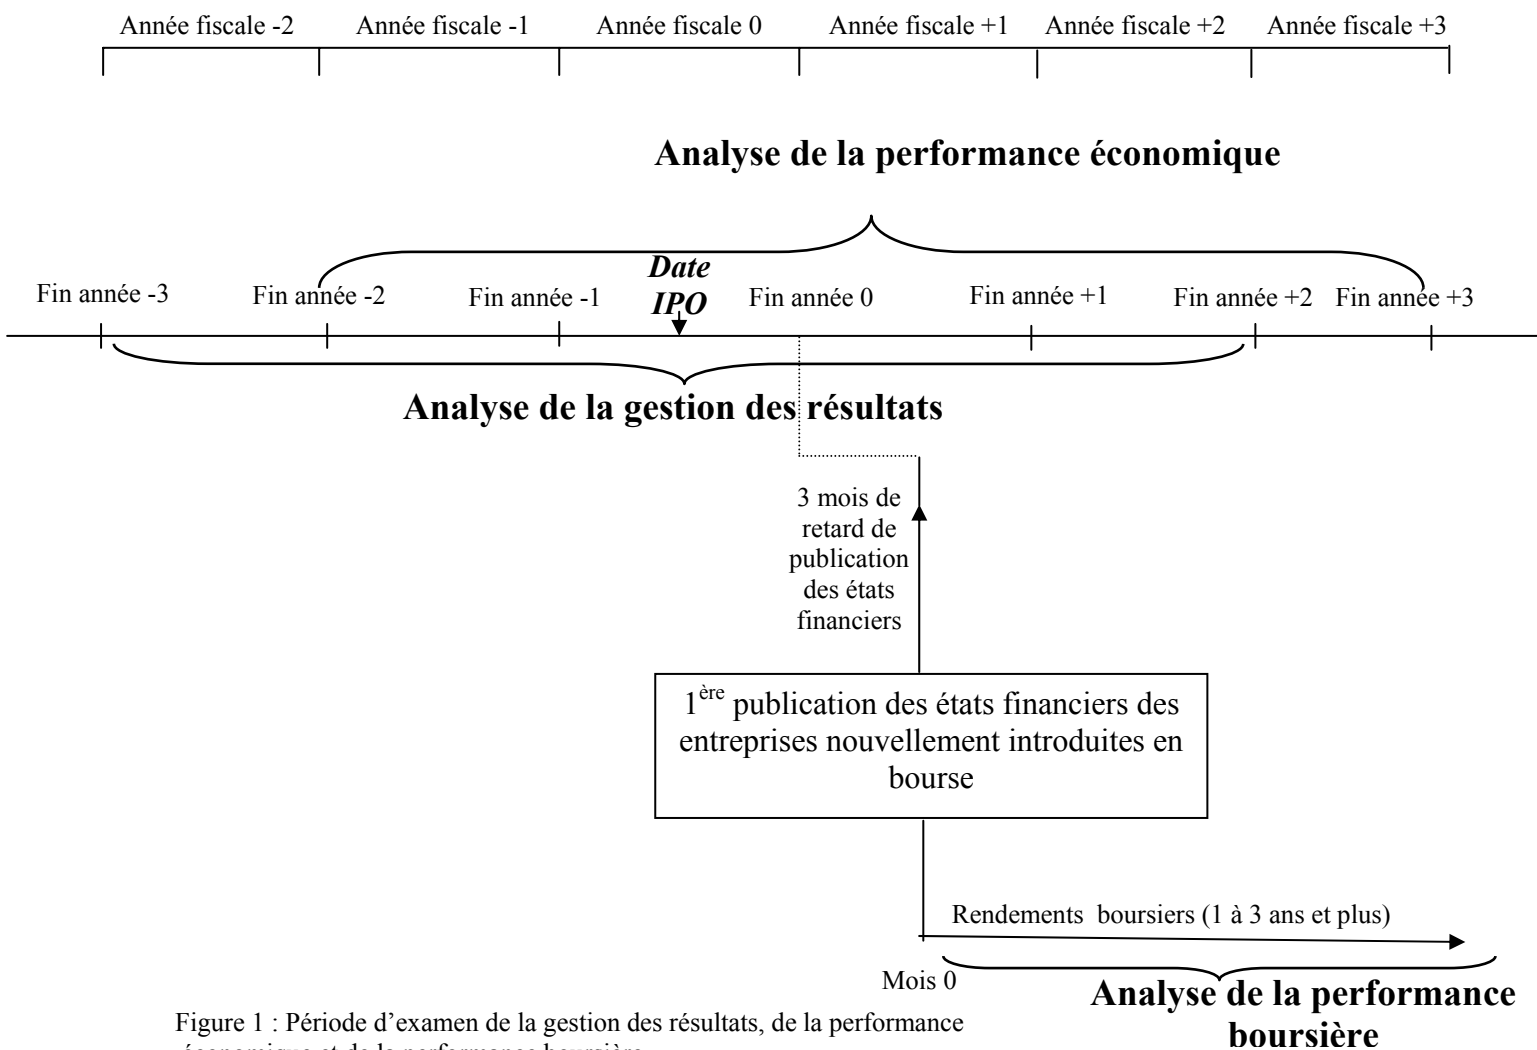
Année fiscale -2 Année fiscale -1 Année fiscale 0 Année fiscale +1 Année fiscale +2 Année fiscale +3

Analyse de la performance économique

Date IPO

Fin année -3 Fin année -2 Fin année -1 Fin année 0 Fin année +1 Fin année +2 Fin année +3

Analyse de la gestion des résultats

3 mois de retard de publication des états financiers

$1^{ère}$ publication des états financiers des entreprises nouvellement introduites en bourse

Rendements boursiers (1 à 3 ans et plus)

Mois 0

Analyse de la performance boursière

Figure 1 : Période d'examen de la gestion des résultats, de la performance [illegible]